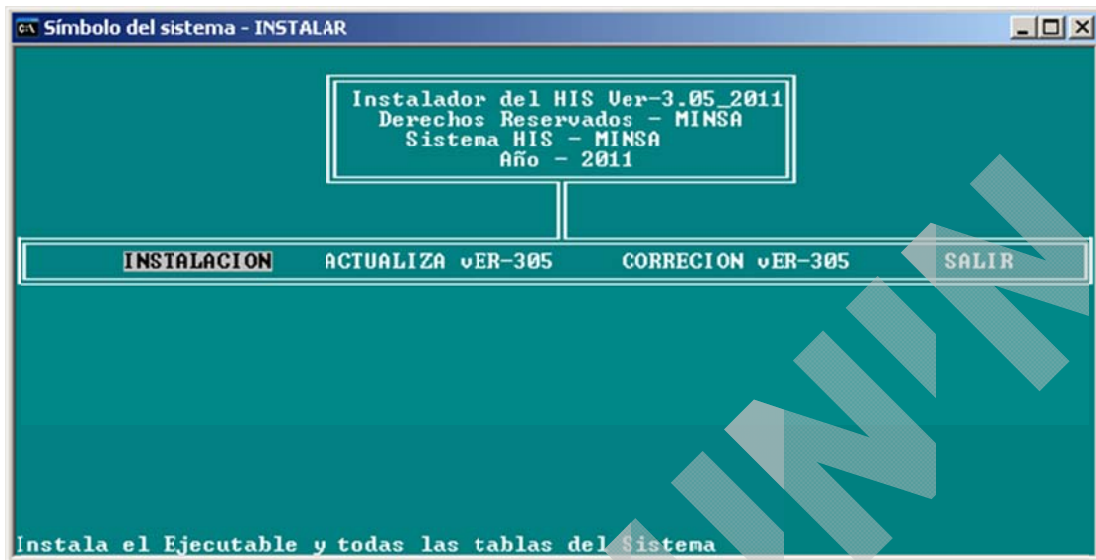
Símbolo del sistema - INSTALAR

Instalador del HIS Ver-3.05_2011
Derechos Reservados - MINSA
Sistema HIS - MINSA
Año - 2011

INSTALACION ACTUALIZA vER-305 CORRECION vER-305 SALIR

Instala el Ejecutable y todas las tablas del Sistema